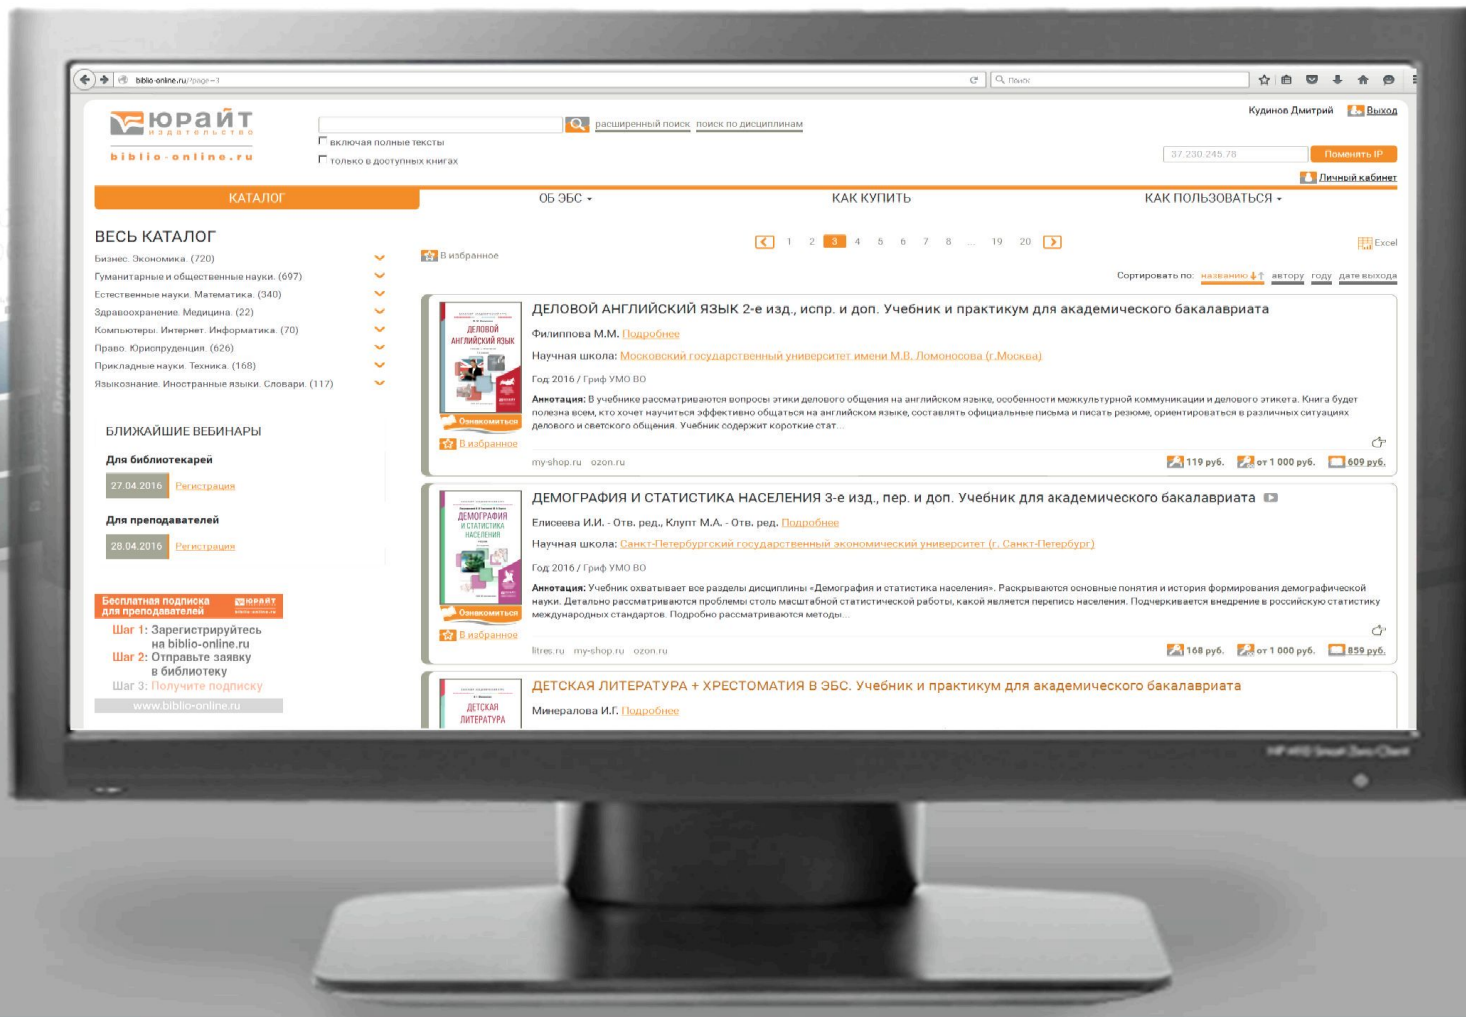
biblio-online.ru/?page=1

Поиск

ЮРАЙТ
издательство
biblio-online.ru

расширенный поиск   поиск по дисциплинам

включая полные тексты
только в доступных книгах

Кудинов Дмитрий   Выход

37.230.245.78   Поменять IP

Личный кабинет

КАТАЛОГ   ОБ ЭБС   КАК КУПИТЬ   КАК ПОЛЬЗОВАТЬСЯ

ВЕСЬ КАТАЛОГ
Бизнес. Экономика. (720)
Гуманитарные и общественные науки. (697)
Естественные науки. Математика. (340)
Здравоохранение. Медицина. (22)
Компьютеры. Интернет. Информатика. (70)
Право. Юриспруденция. (626)
Прикладные науки. Техника. (168)
Языкознание. Иностранные языки. Словари. (117)

БЛИЖАЙШИЕ ВЕБИНАРЫ
Для библиотекарей
27.04.2016 Регистрация
Для преподавателей
28.04.2016 Регистрация

Бесплатная подписка для преподавателей
Шаг 1: Зарегистрируйтесь на biblio-online.ru
Шаг 2: Отправьте заявку в библиотеку
Шаг 3: Получите подписку
www.biblio-online.ru

1 2 3 4 5 6 7 8 ... 19 20

В избранное   Excel

Сортировать по: названию автору году дате выхода

ДЕЛОВОЙ АНГЛИЙСКИЙ ЯЗЫК 2-е изд., испр. и доп. Учебник и практикум для академического бакалавриата
Филиппова М.М. Подробнее
Научная школа: Московский государственный университет имени М.В. Ломоносова (г. Москва)
Год 2016 / Гриф УМО ВО
Аннотация: В учебнике рассматриваются вопросы этики делового общения на английском языке, особенности межкультурной коммуникации и делового этикета. Книга будет полезна всем, кто хочет научиться эффективно общаться на английском языке, составлять официальные письма и писать резюме, ориентироваться в различных ситуациях делового и светского общения. Учебник содержит короткие стат...
Ознакомиться
В избранное
my-shop.ru   ozon.ru
119 руб.   от 1 000 руб.   609 руб.

ДЕМОГРАФИЯ И СТАТИСТИКА НАСЕЛЕНИЯ 3-е изд., пер. и доп. Учебник для академического бакалавриата
Елисеева И.И. - Отв. ред., Клупт М.А. - Отв. ред. Подробнее
Научная школа: Санкт-Петербургский государственный экономический университет (г. Санкт-Петербург)
Год 2016 / Гриф УМО ВО
Аннотация: Учебник охватывает все разделы дисциплины «Демография и статистика населения». Раскрываются основные понятия и история формирования демографической науки. Детально рассматриваются проблемы столь масштабной статистической работы, какой является перепись населения. Подчеркивается внедрение в российскую статистику международных стандартов. Подробно рассматриваются методы...
Ознакомиться
В избранное
litres.ru   my-shop.ru   ozon.ru
168 руб.   от 1 000 руб.   859 руб.

ДЕТСКАЯ ЛИТЕРАТУРА + ХРЕСТОМАТИЯ В ЭБС. Учебник и практикум для академического бакалавриата
Минералова И.Г. Подробнее